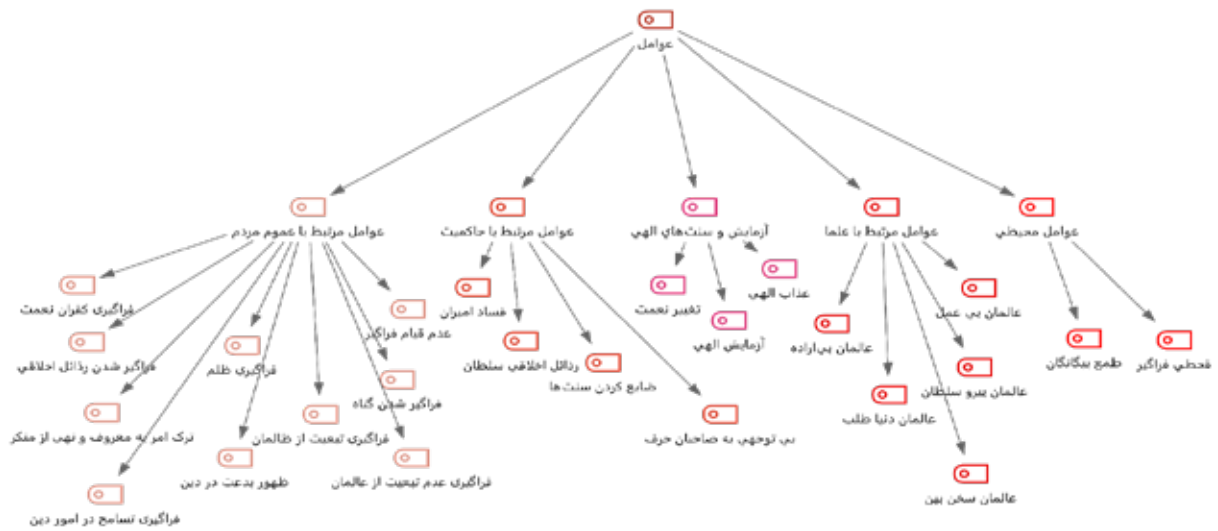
عوامل

عوامل مرتبط با عموم مردم
فراگیری کفران نعمت
فراگیر شدن رذائل اخلاقی
ترک امر به معروف و نهی از منکر
فراگیری تسامح در امور دین
فراگیری ظلم
ظهور بدعت در دین
فراگیری تبعیت از ظالمان
فراگیر شدن گناه
عدم قیام فراگیر
فراگیری عدم تبعیت از عالمان

عوامل مرتبط با حاکمیت
فساد امیران
رذائل اخلاقی سلطان
ضایع کردن سنت‌ها
بی توجهی به صاحبان حرف

آزمایش و سنت‌های الهی
تغییر نعمت
آزمایش الهی
عذاب الهی

عوامل مرتبط با علما
عالمان بی‌اراده
عالمان دنیا طلب
عالمان سخن چین
عالمان پیرو سلطان
عالمان بی عمل

عوامل محیطی
طمع بیگانگان
قحطی فراگیر